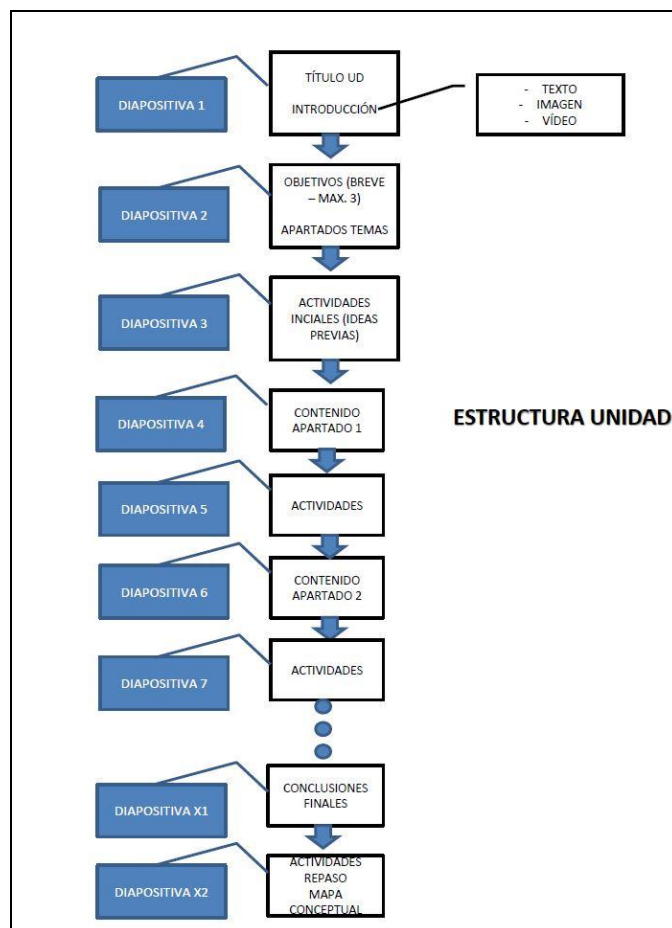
DIAPOSITIVA 1

TÍTULO UD

INTRODUCCIÓN

- TEXTO
- IMAGEN
- VÍDEO

DIAPOSITIVA 2

OBJETIVOS (BREVE – MAX. 3)

APARTADOS TEMAS

DIAPOSITIVA 3

ACTIVIDADES INCIALES (IDEAS PREVIAS)

DIAPOSITIVA 4

CONTENIDO APARTADO 1

ESTRUCTURA UNIDAD

DIAPOSITIVA 5

ACTIVIDADES

DIAPOSITIVA 6

CONTENIDO APARTADO 2

DIAPOSITIVA 7

ACTIVIDADES

DIAPOSITIVA X1

CONCLUSIONES FINALES

DIAPOSITIVA X2

ACTIVIDADES REPASO MAPA CONCEPTUAL